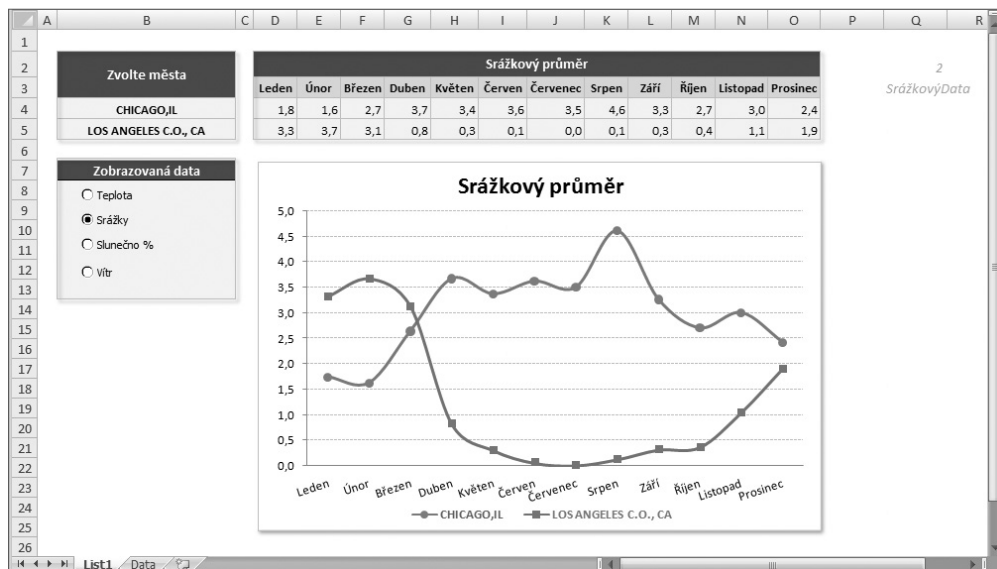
A B C D E F G H I J K L M N O P Q R

| | Leden | Únor | Březen | Duben | Květen | Červen | Červenec | Srpen | Září | Říjen | Listopad | Prosinec |
|---|---|---|---|---|---|---|---|---|---|---|---|---|
| CHICAGO,IL | 1,8 | 1,6 | 2,7 | 3,7 | 3,4 | 3,6 | 3,5 | 4,6 | 3,3 | 2,7 | 3,0 | 2,4 |
| LOS ANGELES C.O., CA | 3,3 | 3,7 | 3,1 | 0,8 | 0,3 | 0,1 | 0,0 | 0,1 | 0,3 | 0,4 | 1,1 | 1,9 |

Zvolte města

Srážkový průměr

2
SrážkovýData

Zobrazovaná data
Teplota
Srážky
Slunečno %
Vítr

Srážkový průměr

5,0
4,5
4,0
3,5
3,0
2,5
2,0
1,5
1,0
0,5
0,0

Leden Únor Březen Duben Květen Červen Červenec Srpen Září Říjen Listopad Prosinec

CHICAGO,IL LOS ANGELES C.O., CA

1 2 3 4 5 6 7 8 9 10 11 12 13 14 15 16 17 18 19 20 21 22 23 24 25 26

List1 Data